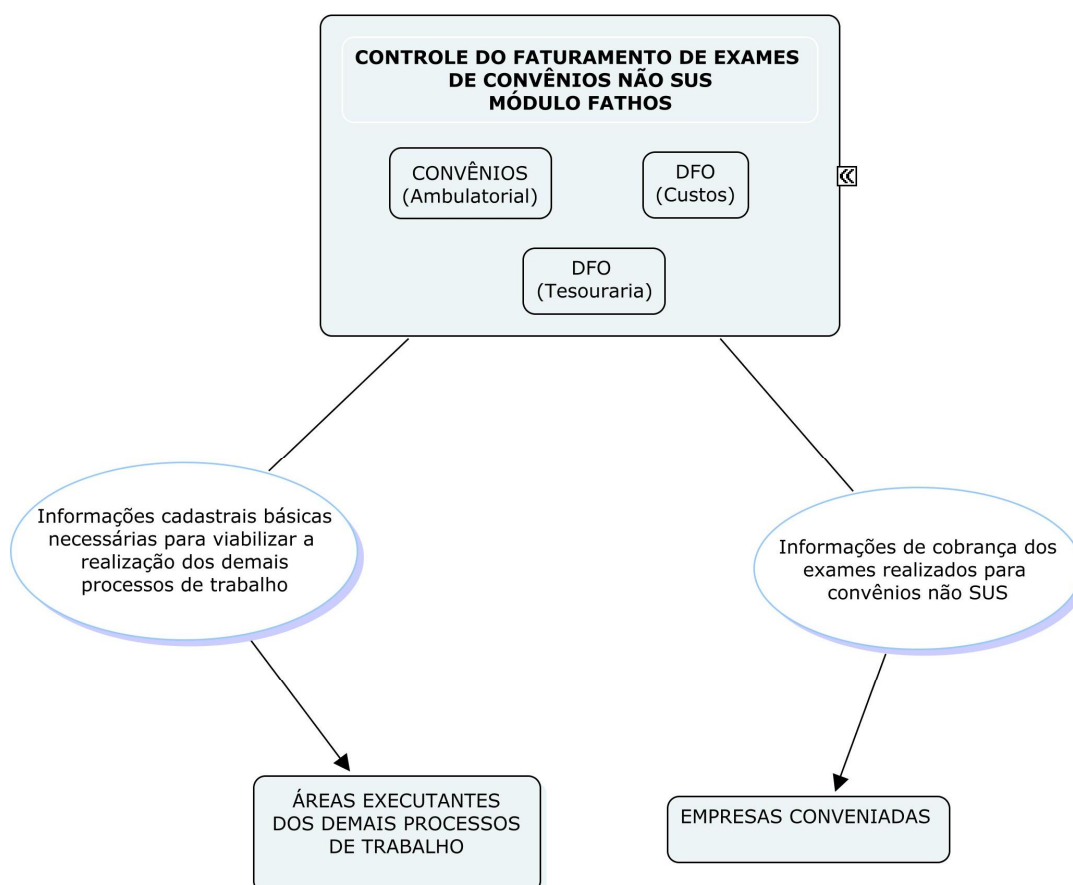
CONTROLE DO FATURAMENTO DE EXAMES DE CONVÊNIOS NÃO SUS
MÓDULO FATHOS

CONVÊNIOS
(Ambulatorial)

DFO
(Custos)

DFO
(Tesouraria)

Informações cadastrais básicas necessárias para viabilizar a realização dos demais processos de trabalho

Informações de cobrança dos exames realizados para convênios não SUS

ÁREAS EXECUTANTES DOS DEMAIS PROCESSOS DE TRABALHO

EMPRESAS CONVENIADAS